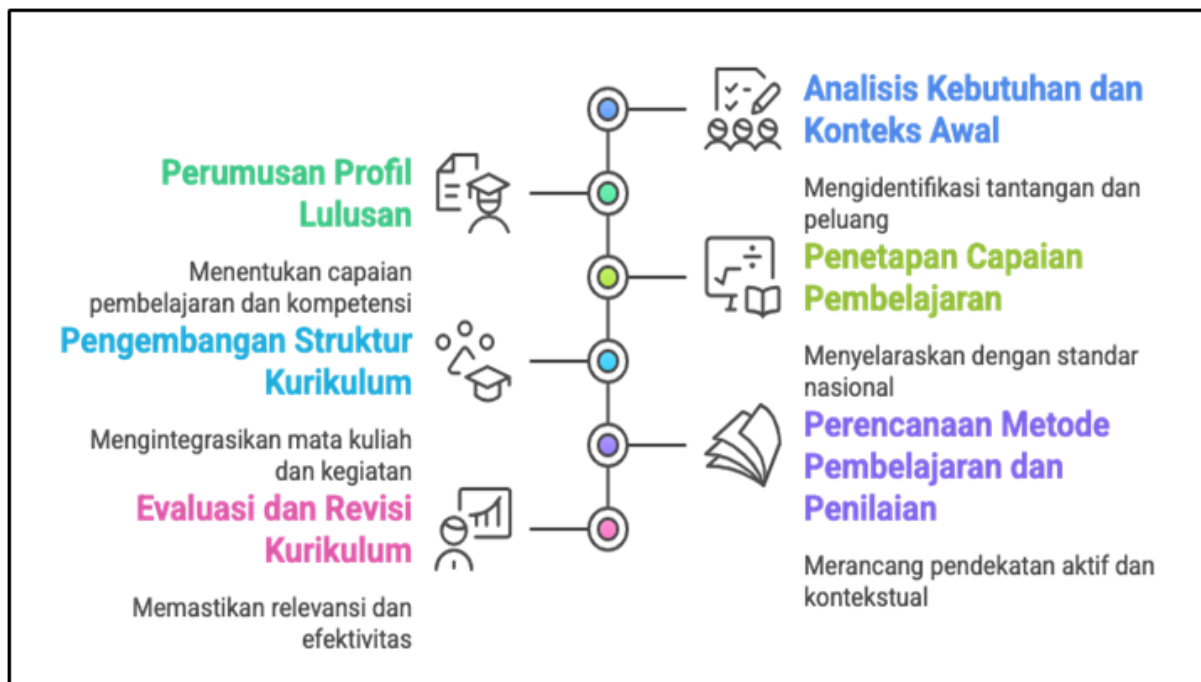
Analisis Kebutuhan dan Konteks Awal

Mengidentifikasi tantangan dan peluang

Perumusan Profil Lulusan

Menentukan capaian pembelajaran dan kompetensi

Penetapan Capaian Pembelajaran

Menyelaraskan dengan standar nasional

Pengembangan Struktur Kurikulum

Mengintegrasikan mata kuliah dan kegiatan

Perencanaan Metode Pembelajaran dan Penilaian

Merancang pendekatan aktif dan kontekstual

Evaluasi dan Revisi Kurikulum

Memastikan relevansi dan efektivitas